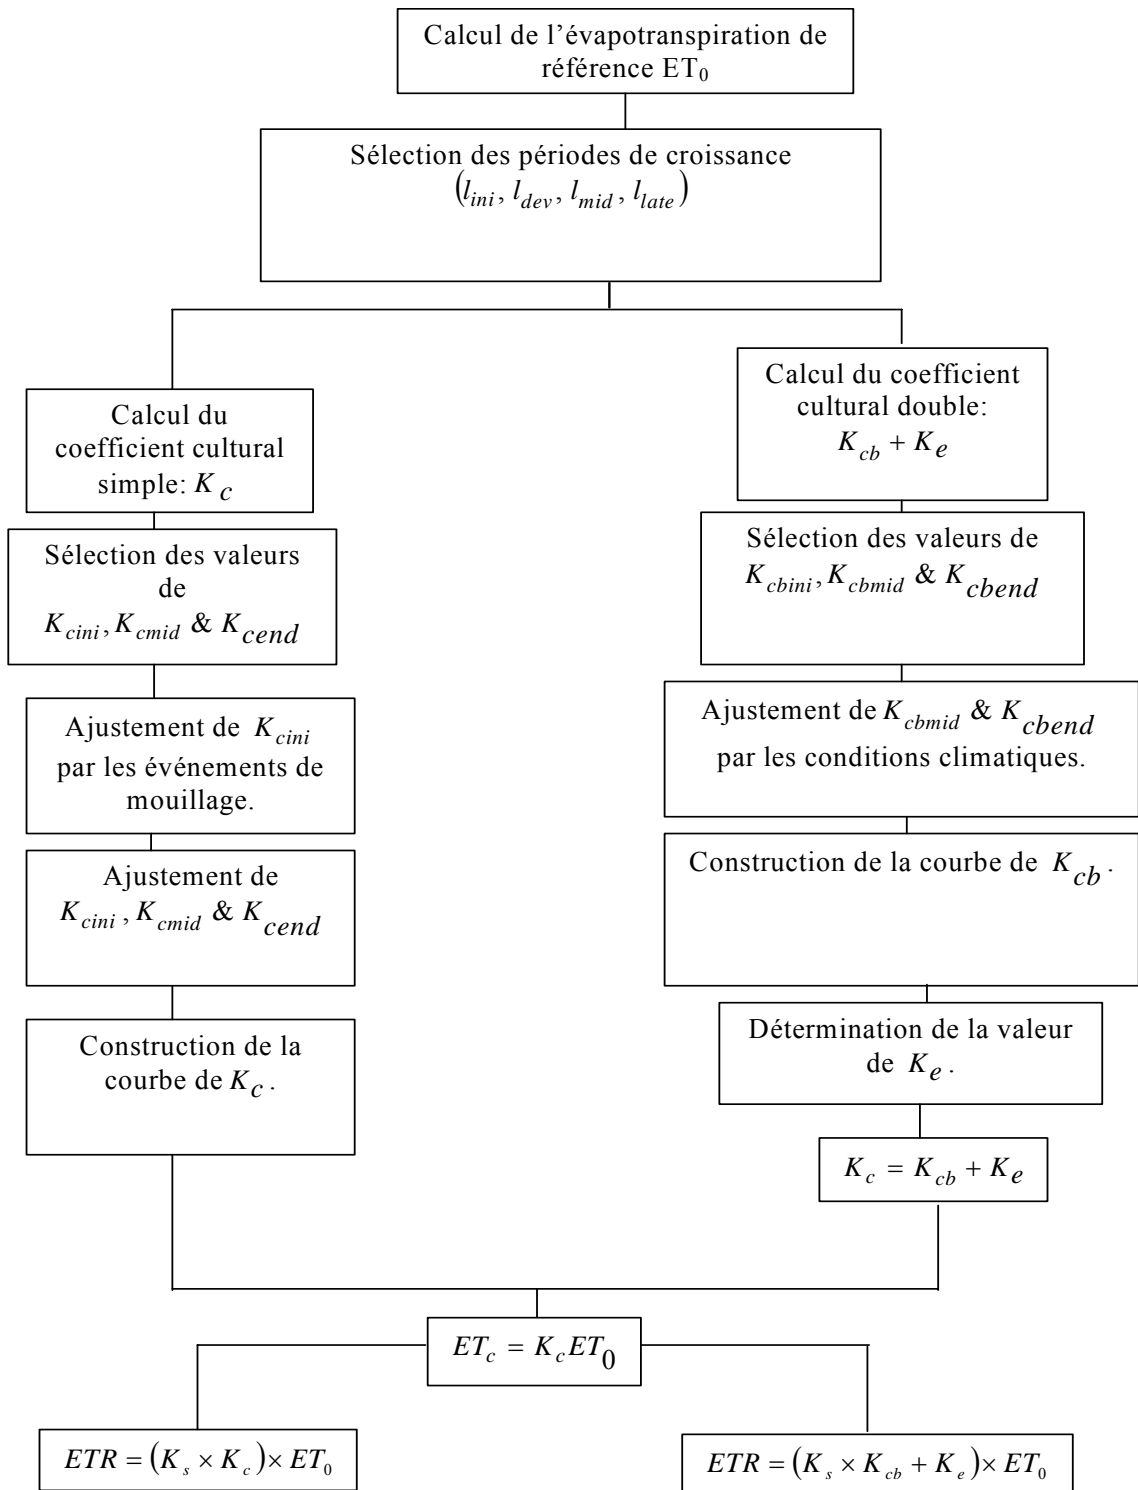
Calcul de l'évapotranspiration de référence $ET_0$

Sélection des périodes de croissance $(l_{ini}, l_{dev}, l_{mid}, l_{late})$

Calcul du coefficient cultural simple: $K_c$

Sélection des valeurs de $K_{cini}, K_{cmid}$ & $K_{cend}$

Ajustement de $K_{cini}$ par les événements de mouillage.

Ajustement de $K_{cini}, K_{cmid}$ & $K_{cend}$

Construction de la courbe de $K_c$.

Calcul du coefficient cultural double: $K_{cb} + K_e$

Sélection des valeurs de $K_{cbini}, K_{cbmid}$ & $K_{cbend}$

Ajustement de $K_{cbmid}$ & $K_{cbend}$ par les conditions climatiques.

Construction de la courbe de $K_{cb}$.

Détermination de la valeur de $K_e$.

$K_c = K_{cb} + K_e$

$ET_c = K_c ET_0$

$ETR = (K_s \times K_c) \times ET_0$

$ETR = (K_s \times K_{cb} + K_e) \times ET_0$